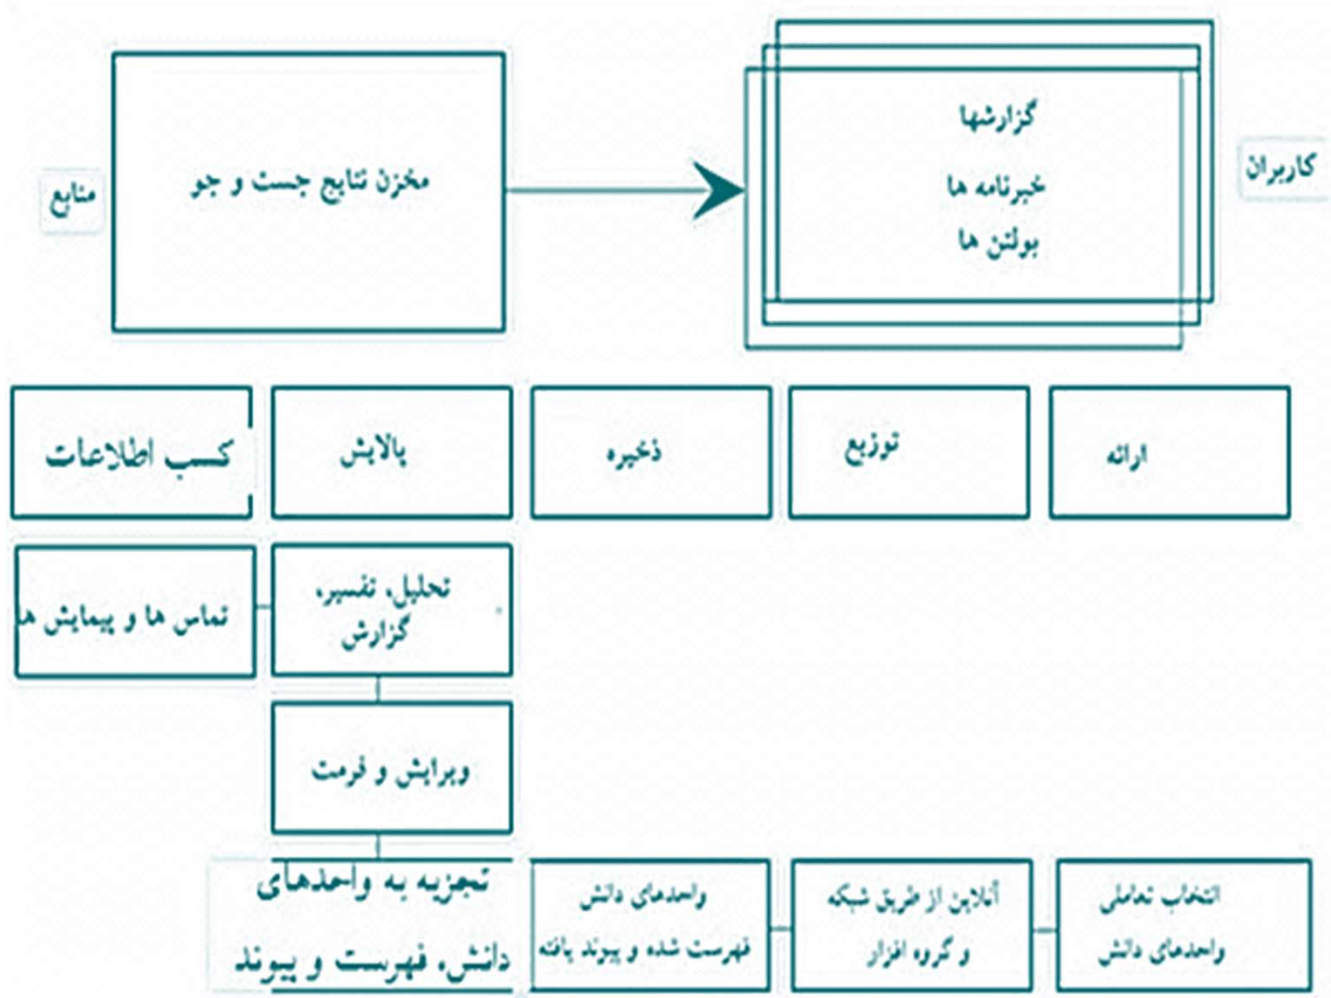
منابع

مخزن نتایج جست و جو

گزارشها
خبرنامه ها
بولتن ها

کاربران

کسب اطلاعات

پالایش

ذخیره

توزیع

ارائه

تماس ها و پیمایش ها

تحلیل، تفسیر، گزارش

ویرایش و فرمت

تجزیه به واحدهای دانش، فهرست و پیوند

واحدهای دانش فهرست شده و پیوند یافته

آنلاین از طریق شبکه و گروه افزار

انتخاب تعاملی واحدهای دانش